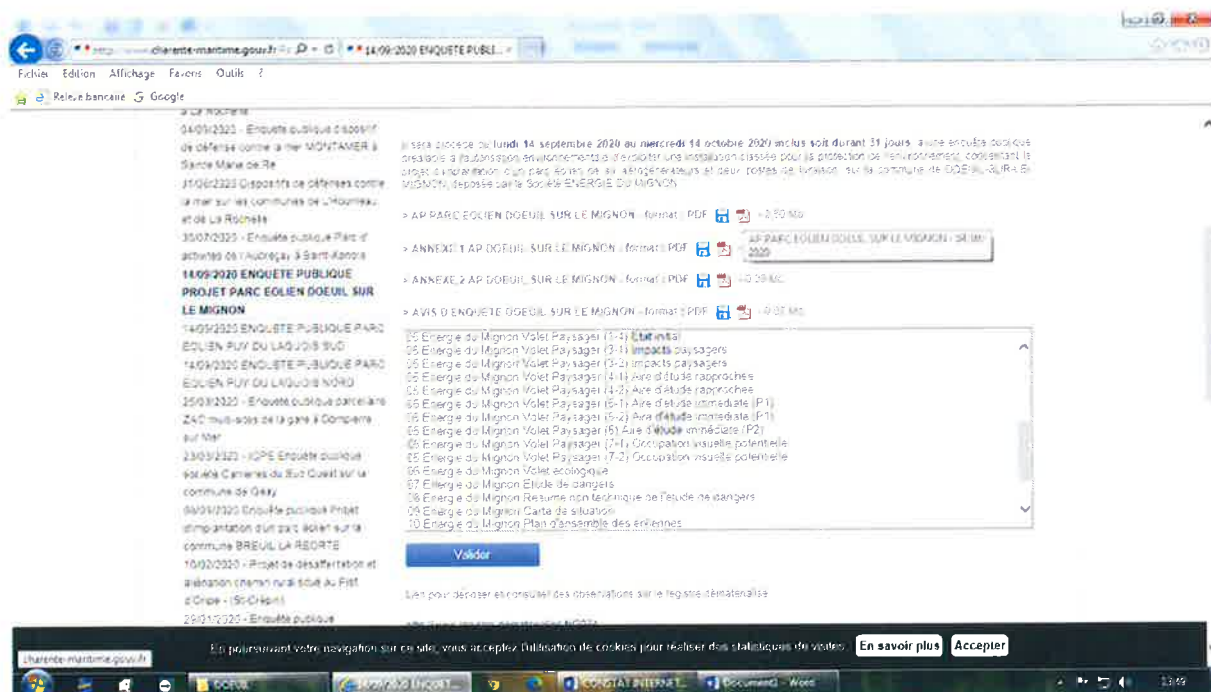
http://www.charente-maritime.gouv.fr 14/09/2020 ENQUETE PUBLI...

Fichier Edition Affichage Favoris Outils ?

Relevé bancaire Google

La Rochelle

04/09/2020 - Enquête publique dispositif de défense contre la mer MONTAMER à Sainte Marie de Ré

31/08/2020 Dispositifs de défenses contre la mer sur les communes de L'Houmeau et de La Rochelle

30/07/2020 - Enquête publique Parc d'activités de l'Aubreçay à Saint-Xandre

14/09/2020 ENQUETE PUBLIQUE PROJET PARC EOLIEN DOEUIL SUR LE MIGNON

14/09/2020 ENQUETE PUBLIQUE PARC EOLIEN PUY DU LAGUOIS SUD

14/09/2020 ENQUETE PUBLIQUE PARC EOLIEN PUY DU LAGUOIS NORD

25/08/2020 - Enquête publique parcellaire ZAC multi-sites de la gare à Surgères sur Mer

23/03/2020 - ICPE Enquête publique société Carrières du Sud Ouest sur la commune de Geay

04/03/2020 Enquête publique Projet d'implantation d'un parc éolien sur la commune BREUIL LA REORTE

10/02/2020 - Projet de désaffectation et aliénation chemin rural situé au Fief d'Orpe - (St-Crépin)

29/01/2020 - Enquête publique

Il sera procédé du lundi 14 septembre 2020 au mercredi 14 octobre 2020 inclus soit durant 31 jours, à une enquête publique préalable à l'autorisation environnementale d'exploiter une installation classée pour la protection de l'environnement, concernant le projet d'exploitation d'un parc éolien de six aérogénérateurs et deux postes de livraison, sur la commune de DOEUIL-SUR-LE-MIGNON, déposé par la Société ENERGIE DU MIGNON

> AP PARC EOLIEN DOEUIL SUR LE MIGNON - format : PDF - 2,50 Mo

> ANNEXE 1 AP DOEUIL SUR LE MIGNON - format : PDF AP PARC EOLIEN DOEUIL SUR LE MIGNON - 14.08.2020

> ANNEXE 2 AP DOEUIL SUR LE MIGNON - format : PDF - 0,39 Mo

> AVIS D ENQUETE DOEUIL SUR LE MIGNON - format : PDF - 0,07 Mo

05 Energie du Mignon Volet Paysager (1-4) Etat initial
05 Energie du Mignon Volet Paysager (3-1) Impacts paysagers
05 Energie du Mignon Volet Paysager (3-2) impacts paysagers
05 Energie du Mignon Volet Paysager (4-1) Aire d'étude rapprochée
05 Energie du Mignon Volet Paysager (4-2) Aire d'étude rapprochée
05 Energie du Mignon Volet Paysager (5-1) Aire d'étude immédiate (P1)
05 Energie du Mignon Volet Paysager (5-2) Aire d'étude immédiate (P1)
05 Energie du Mignon Volet Paysager (6) Aire d'étude immédiate (P2)
05 Energie du Mignon Volet Paysager (7-1) Occupation visuelle potentielle
05 Energie du Mignon Volet Paysager (7-2) Occupation visuelle potentielle
06 Energie du Mignon Volet écologique
07 Energie du Mignon Etude de dangers
08 Energie du Mignon Résumé non technique de l'étude de dangers
09 Energie du Mignon Carte de situation
10 Energie du Mignon Plan d'ensemble des éoliennes

Valider

Lien pour déposer et consulter des observations sur le registre dématérialisé

En poursuivant votre navigation sur ce site, vous acceptez l'utilisation de cookies pour réaliser des statistiques de visites. En savoir plus Accepter

charente-maritime.gouv.fr

DOEUIL

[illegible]

CONSTAT INTERNET

Document2 - Word

13:49